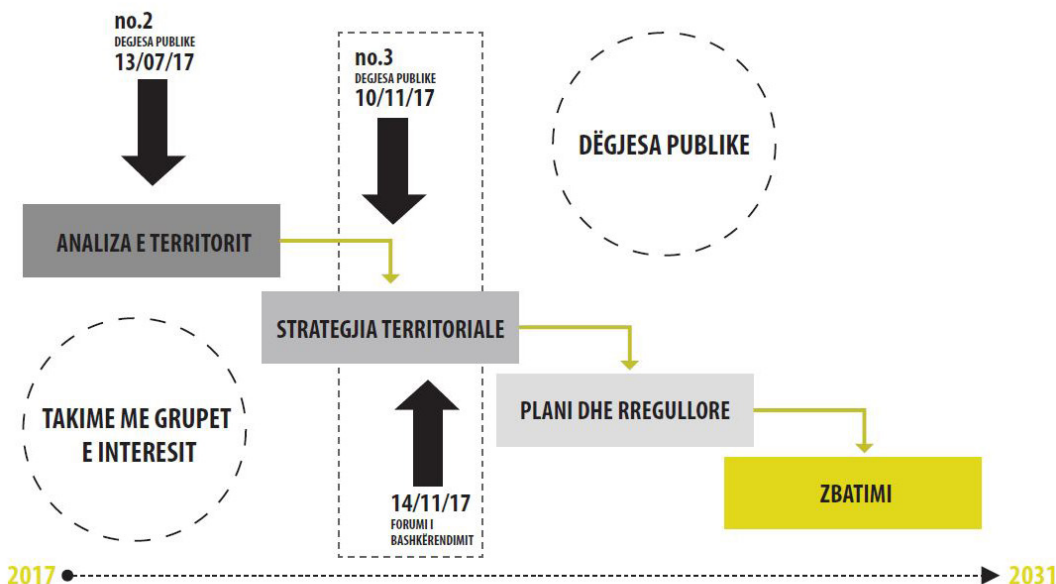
no.2
DEGJESA PUBLIKE
13/07/17

no.3
DEGJESA PUBLIKE
10/11/17

DËGJESA PUBLIKE

ANALIZA E TERRITORIT

STRATEGJIA TERRITORIALE

TAKIME ME GRUPET E INTERESIT

PLANI DHE RREGULLORE

14/11/17
FORUMI I BASHKËRENDIMIT

ZBATIMI

2017

2031